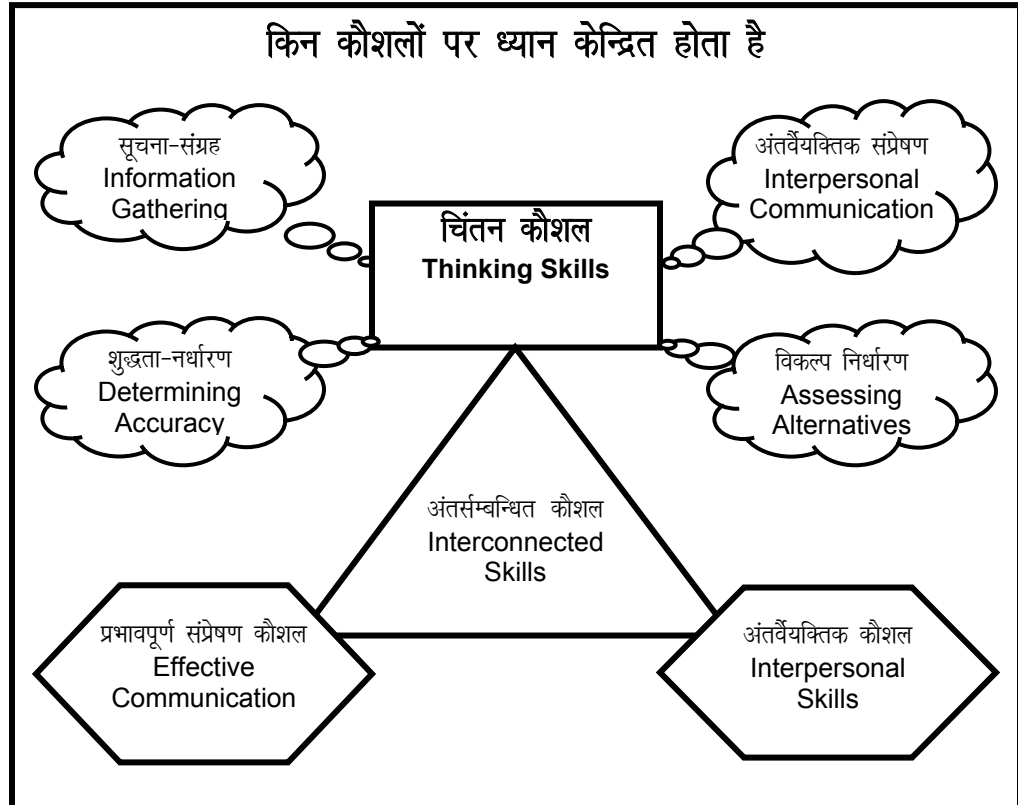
किन कौशलों पर ध्यान केन्द्रित होता है

सूचना-संग्रह
Information Gathering

अंतर्वैयक्तिक संप्रेषण
Interpersonal Communication

चिंतन कौशल
Thinking Skills

शुद्धता-नर्धारण
Determining Accuracy

विकल्प निर्धारण
Assessing Alternatives

अंतर्सम्बन्धित कौशल
Interconnected Skills

प्रभावपूर्ण संप्रेषण कौशल
Effective Communication

अंतर्वैयक्तिक कौशल
Interpersonal Skills